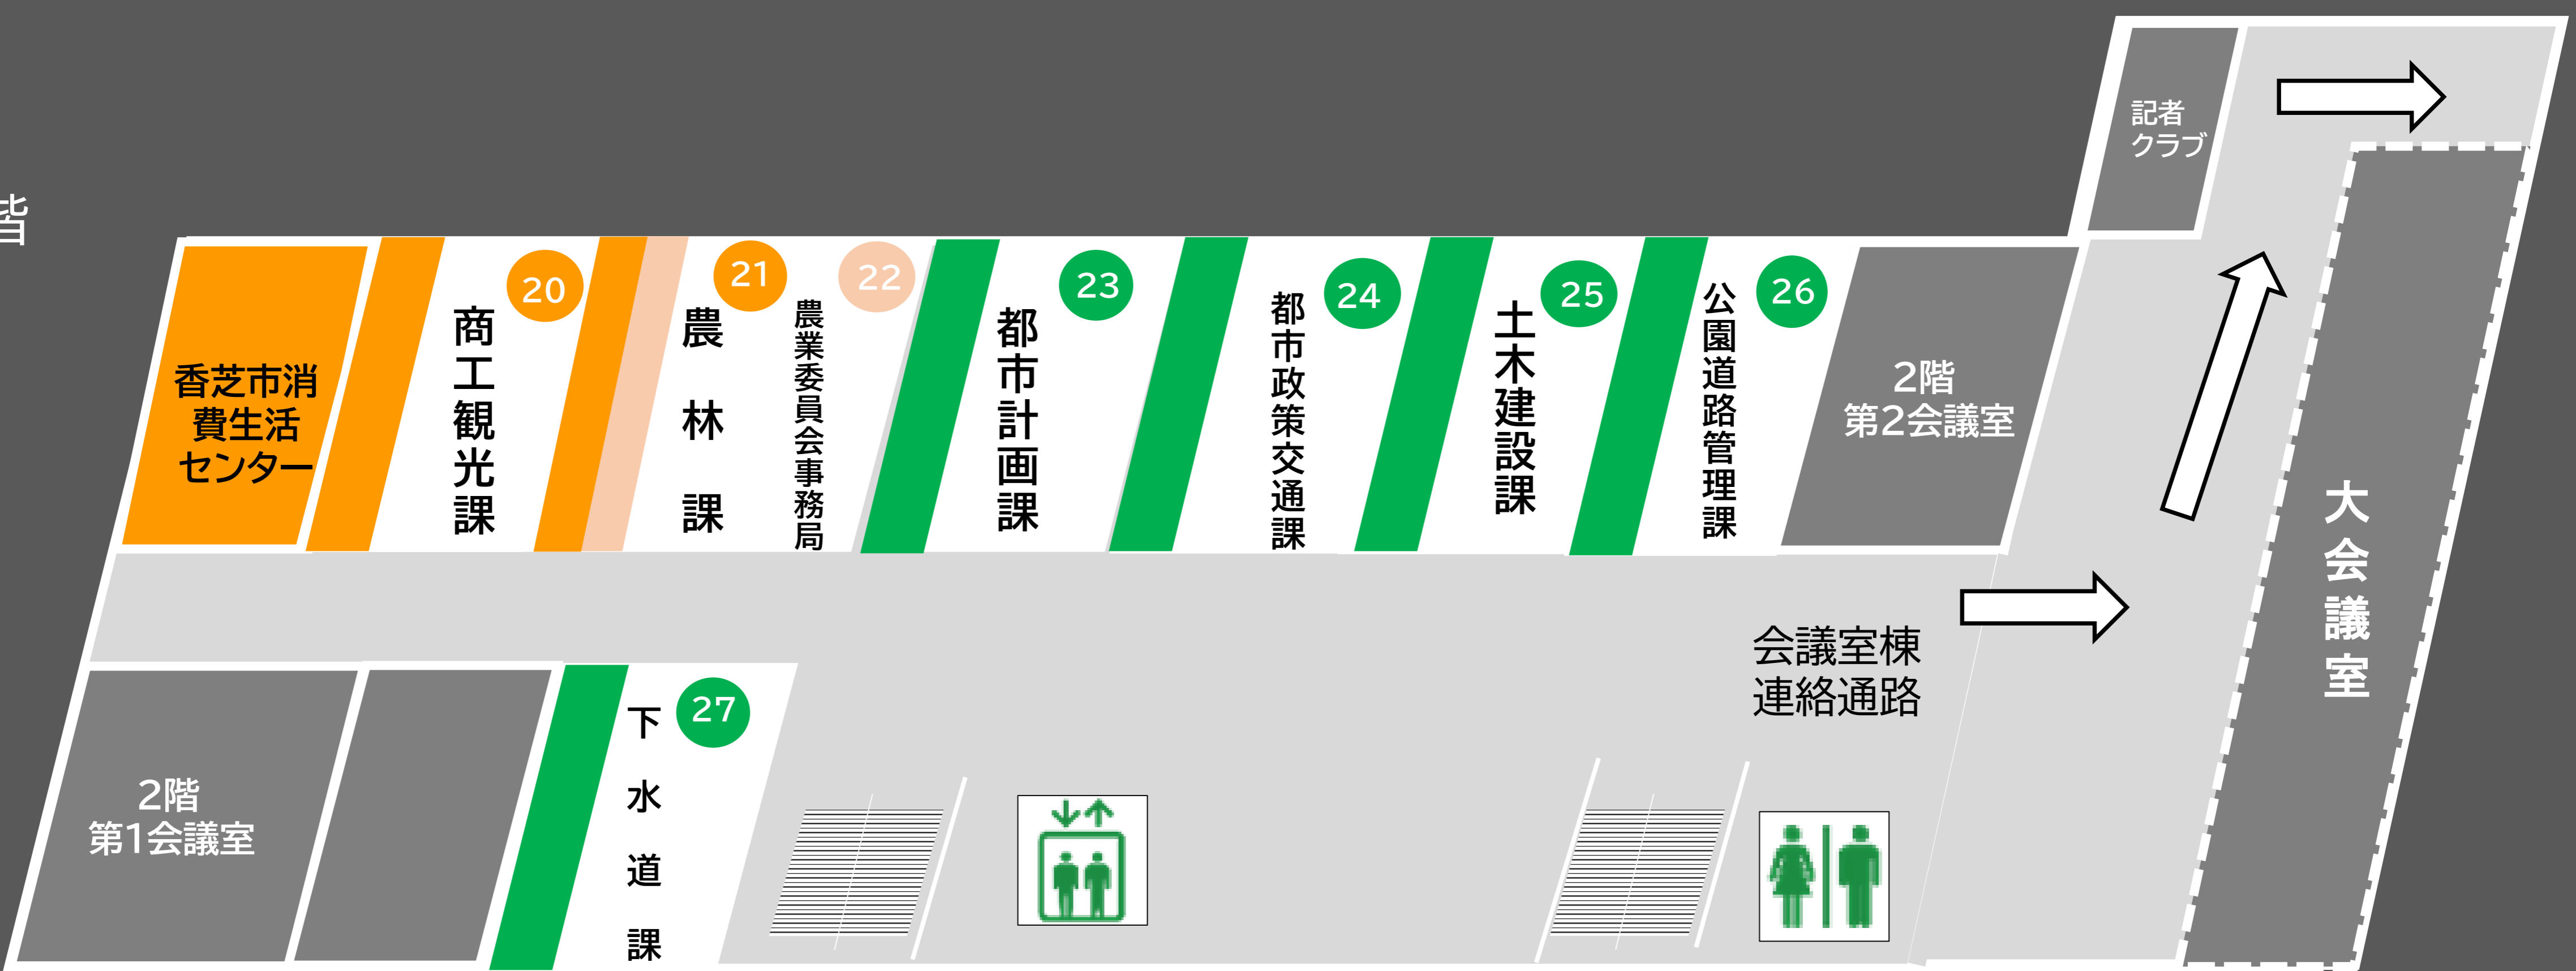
階

香芝市消費生活センター

20 商工観光課

21 農林課

22 農業委員会事務局

23 都市計画課

24 都市政策交通課

25 土木建設課

26 公園道路管理課

2階 第2会議室

記者クラブ

大会議室

会議室棟連絡通路

2階 第1会議室

27 下水道課